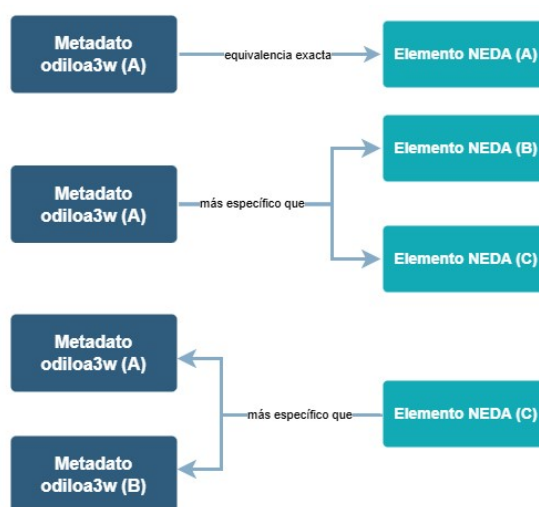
Metadato odiloa3w (A)

equivalencia exacta

Elemento NEDA (A)

Elemento NEDA (B)

Metadato odiloa3w (A)

más específico que

Elemento NEDA (C)

Metadato odiloa3w (A)

más específico que

Elemento NEDA (C)

Metadato odiloa3w (B)